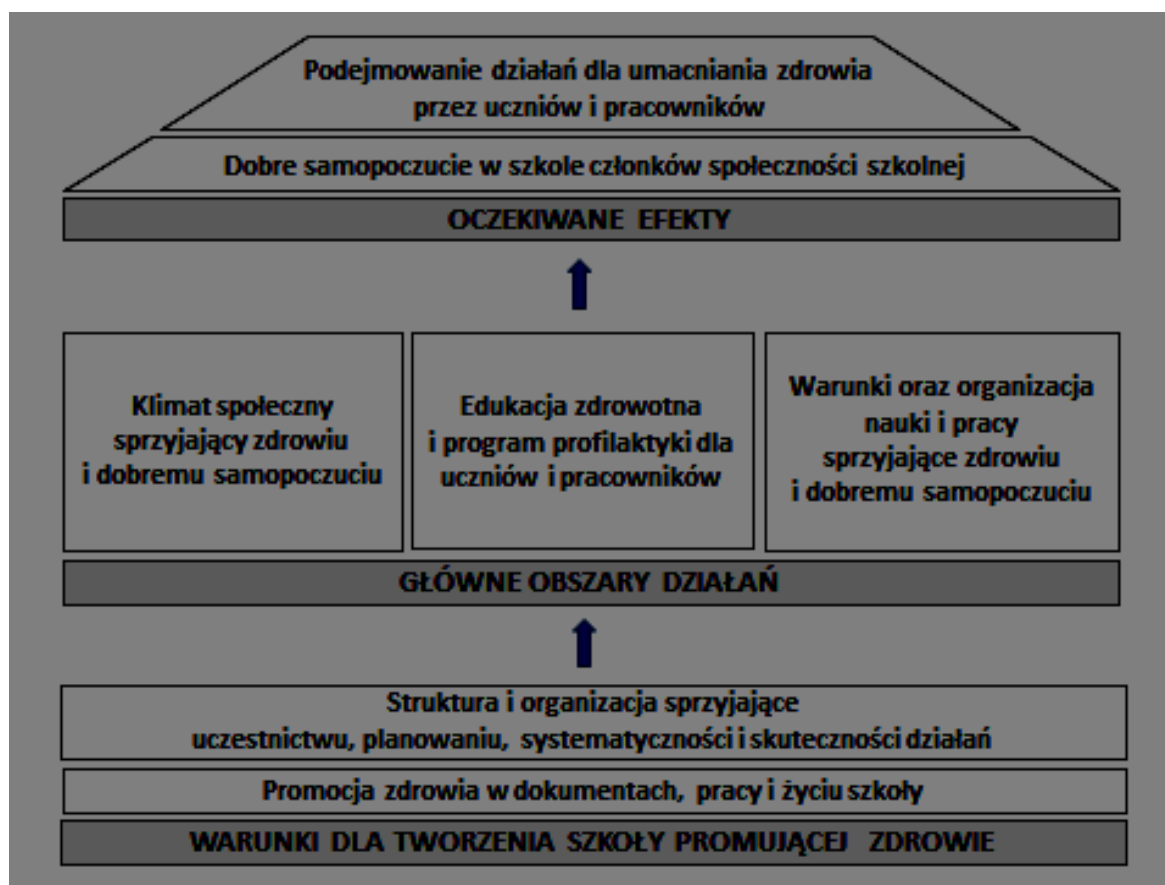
Podejmowanie działań dla umacniania zdrowia przez uczniów i pracowników

Dobre samopoczucie w szkole członków społeczności szkolnej

OCZEKIWANE EFEKTY

Klimat społeczny sprzyjający zdrowiu i dobremu samopoczuciu

Edukacja zdrowotna i program profilaktyki dla uczniów i pracowników

Warunki oraz organizacja nauki i pracy sprzyjające zdrowiu i dobremu samopoczuciu

GŁÓWNE OBSZARY DZIAŁAŃ

Struktura i organizacja sprzyjające uczestnictwu, planowaniu, systematyczności i skuteczności działań

Promocja zdrowia w dokumentach, pracy i życiu szkoły

WARUNKI DLA TWORZENIA SZKOŁY PROMUJĄCEJ ZDROWIE